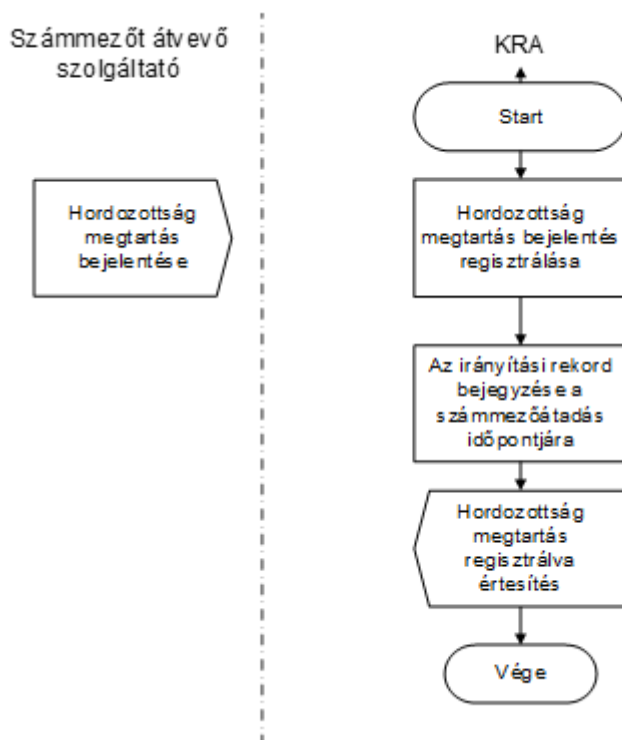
Számmezőt átvevő szolgáltató

KRA

Start

Hordozottság megtartás bejelentése

Hordozottság megtartás bejelentés regisztrálása

Az irányítási rekord bejegyzése a számmezőátadás időpontjára

Hordozottság megtartás regisztrálva értesítés

Vége